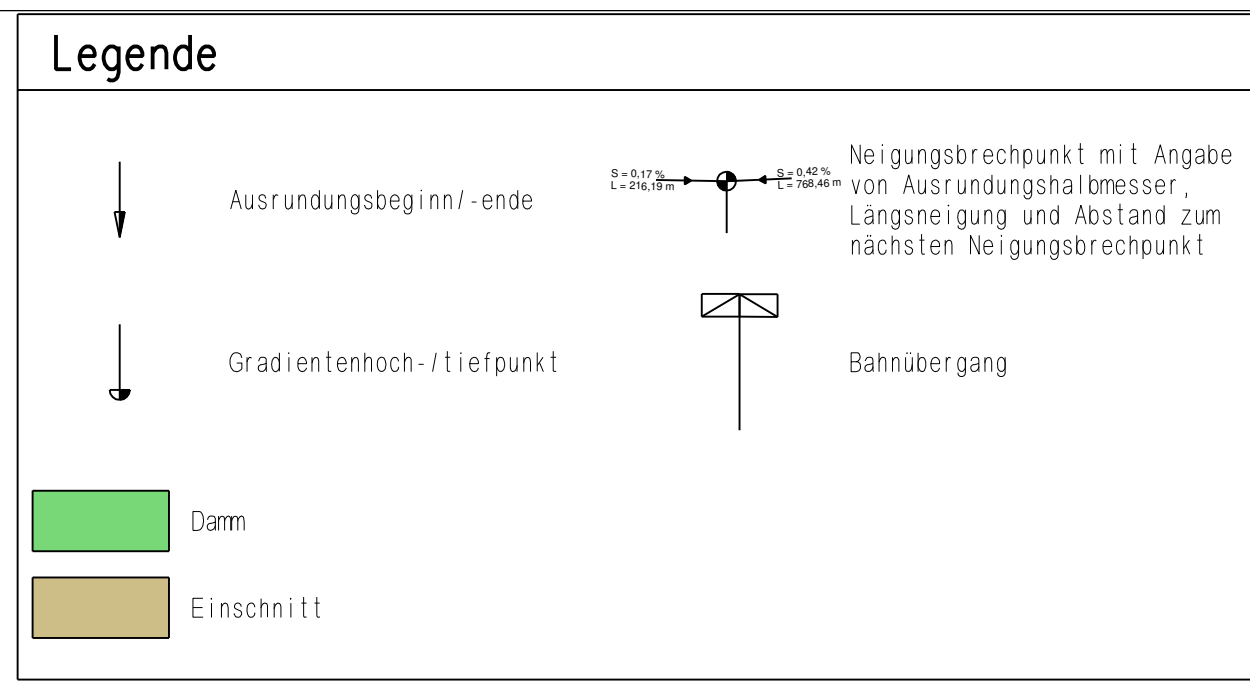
Legende

Ausrundungsbeginn/-ende

S = 0,17 %
L = 216,19 m

S = 0,42 %
L = 768,46 m

Neigungsbrechpunkt mit Angabe von Ausrundungshalbmesser, Längsneigung und Abstand zum nächsten Neigungsbrechpunkt

Gradientenhoch-/tiefpunkt

Bahnübergang

Damm

Einschnitt